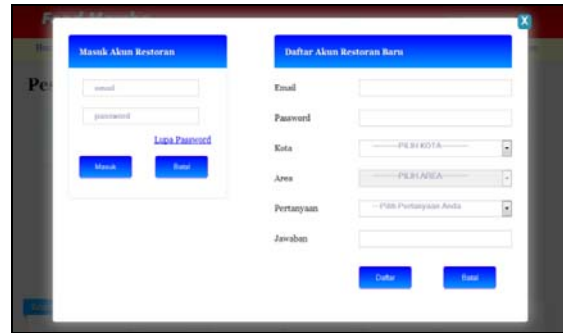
Masuk Akun Restoran

email

password

Lupa Password

Masuk

Batal

Daftar Akun Restoran Baru

Email

Password

Kota

-------PILIH KOTA-------

Area

-------PILIH AREA-------

Pertanyaan

-- Pilih Pertanyaan Anda

Jawaban

Daftar

Batal

X

Pe